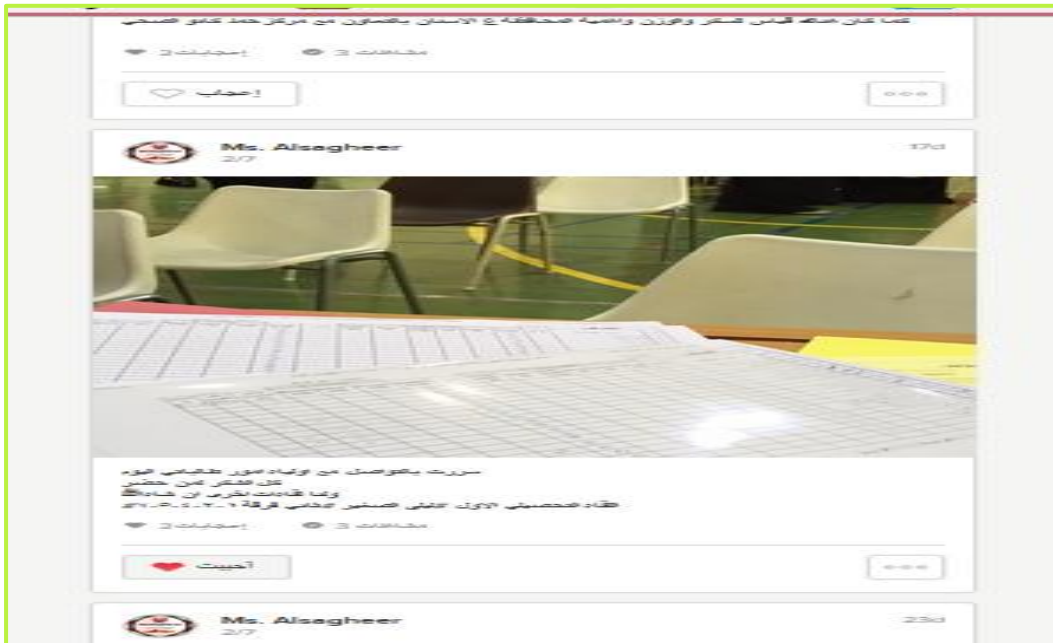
كما كان هناك قياس السكر والوزن والضغط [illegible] مع مركز حمد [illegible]

إعجابات 2 مشاهدات 3

إعجاب

Ms. Alsagheer
2/7
17d

سررت بالتواصل مع أولياء أمور طالباتي اليوم
كل الشكر لمن حضر
وكما قابلت أخرى إن شاء الله
لقاء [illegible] الأول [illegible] الصف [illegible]

إعجابات 2 مشاهدات 3

أحببت

Ms. Alsagheer
2/7
23d